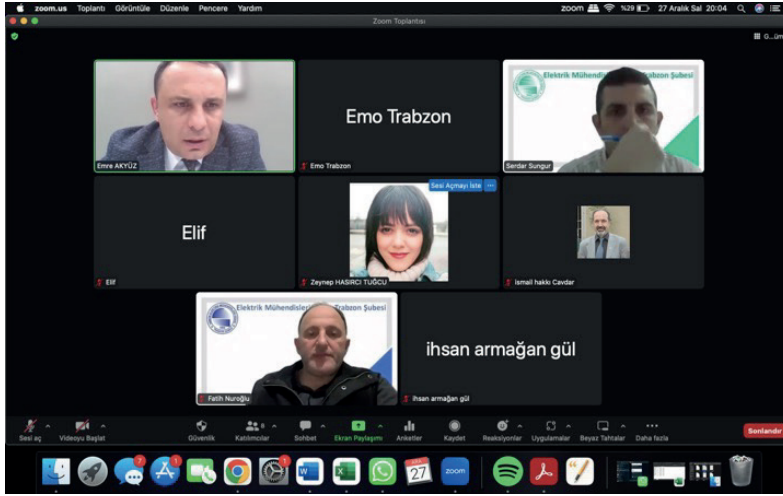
zoom.us Toplantı Görüntüle Düzenle Pencere Yardım
zoom %29 27 Aralık Sal 20:04
Zoom Toplantısı
G...üm

Emre AKYÜZ

Emo Trabzon
Emo Trabzon

Elektrik Mühendis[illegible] Trabzon Şubesi
Serdar Sungur

Elif
Elif

Sesi Açmayı İste
Zeynep HASIRCI TUĞCU

Ismail hakkı Cavdar

Elektrik Mühendisl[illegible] Trabzon Şubesi
Fatih Nuroğlu

ihsan armağan gül
ihsan armağan gül

Sesi aç
Videoyu Başlat
Güvenlik
Katılımcılar 8
Sohbet
Ekran Paylaşımı
Anketler
Kaydet
Reaksiyonlar
Uygulamalar
Beyaz Tahtalar
Daha fazla
Sonlandır

27
zoom